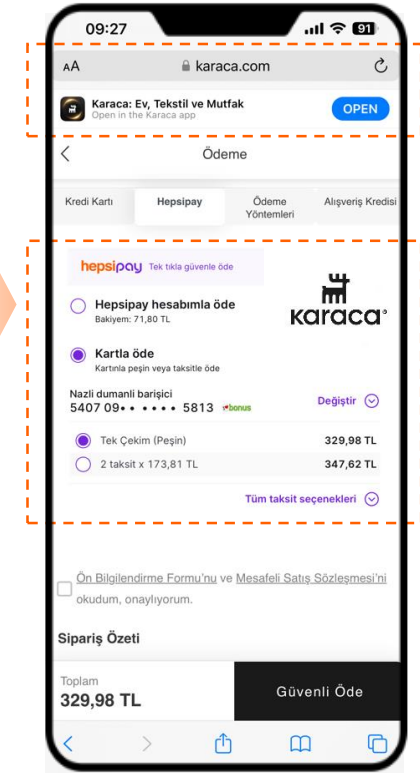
09:27

91

AA karaca.com

Karaca: Ev, Tekstil ve Mutfak
Open in the Karaca app

OPEN

Ödeme

Kredi Kartı | Hepsipay | Ödeme Yöntemleri | Alışveriş Kredisi

hepsipay Tek tıkla güvenle öde

karaca

Hepsipay hesabımla öde
Bakiyem: 71,80 TL

Kartla öde
Kartınla peşin veya taksitle öde

Nazli dumanli barişici
5407 09•• •••• 5813 bonus

Değiştir

Tek Çekim (Peşin) 329,98 TL

2 taksit x 173,81 TL 347,62 TL

Tüm taksit seçenekleri

Ön Bilgilendirme Formu'nu ve Mesafeli Satış Sözleşmesi'ni okudum, onaylıyorum.

Sipariş Özeti

Toplam
329,98 TL

Güvenli Öde